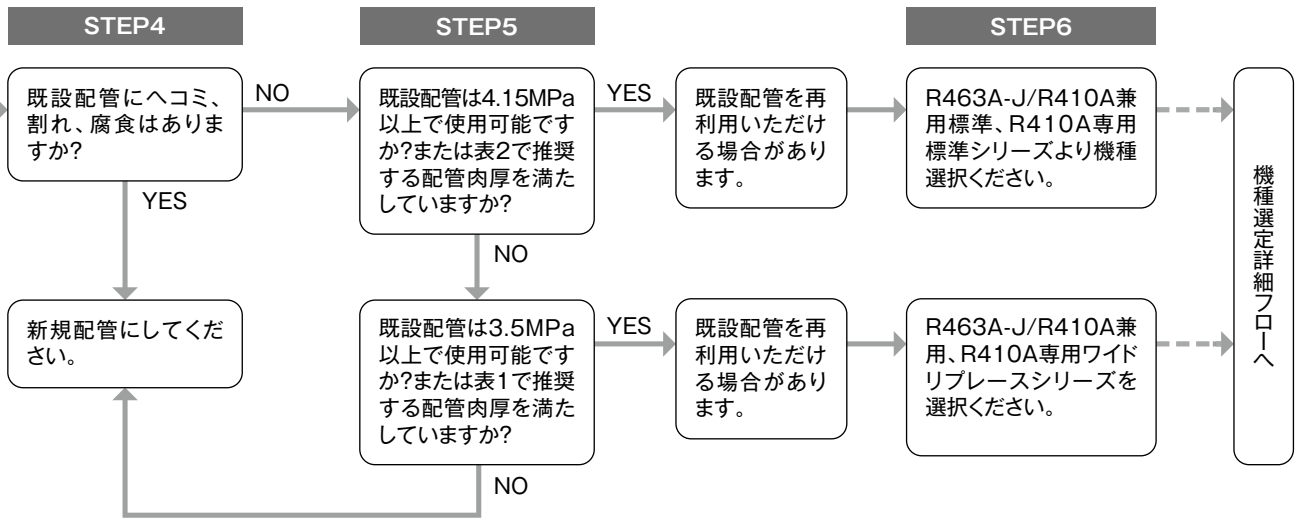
STEP4

STEP5

STEP6

既設配管にヘコミ、割れ、腐食はありますか?

NO

YES

既設配管は4.15MPa以上で使用可能ですか?または表2で推奨する配管肉厚を満たしていますか?

YES

既設配管を再利用いただける場合があります。

R463A-J/R410A兼用標準、R410A専用標準シリーズより機種選択ください。

NO

新規配管にしてください。

既設配管は3.5MPa以上で使用可能ですか?または表1で推奨する配管肉厚を満たしていますか?

YES

既設配管を再利用いただける場合があります。

R463A-J/R410A兼用、R410A専用ワイドリプレースシリーズを選択ください。

NO

機種選定詳細フローへ